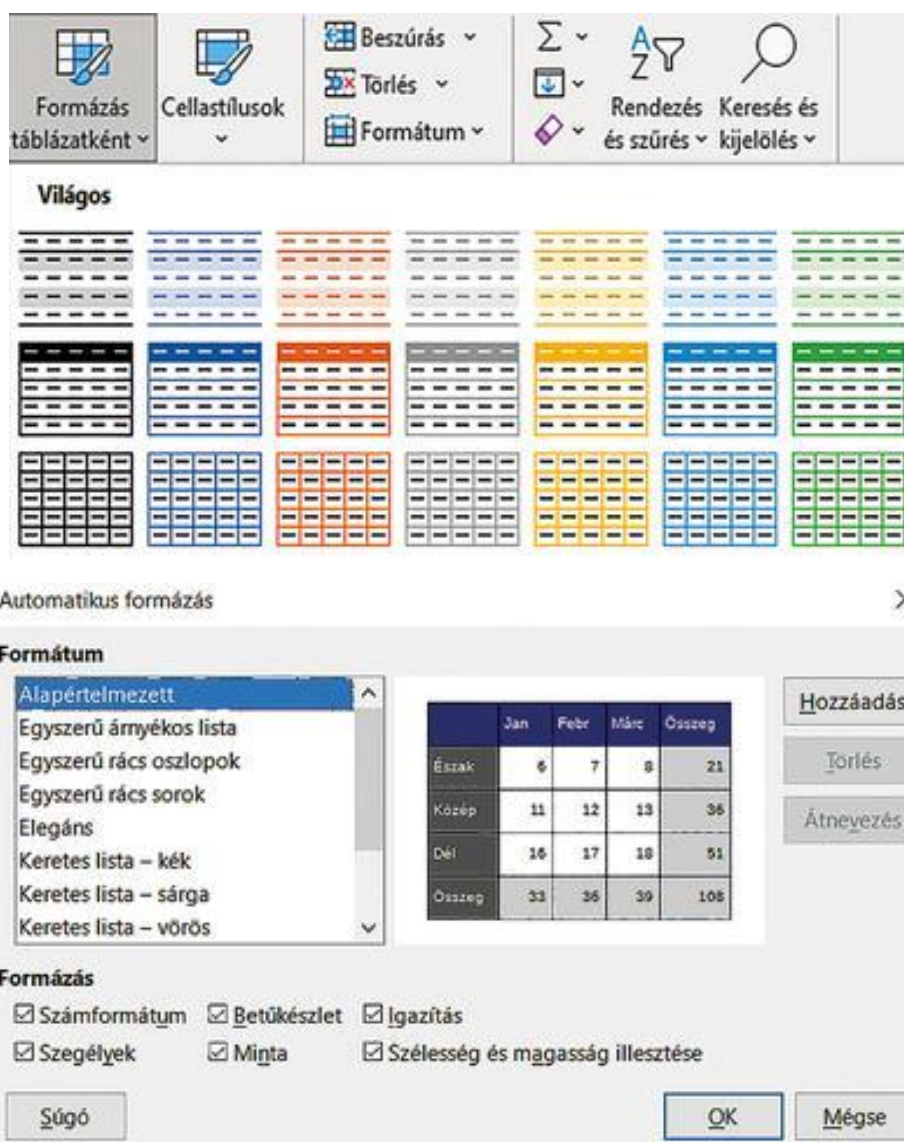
Formázás táblázatként ˅ Cellastílusok ˅ Beszúrás ˅ Törlés ˅ Formátum ˅ Σ ˅ Rendezés és szűrés ˅ Keresés és kijelölés ˅

Világos

Automatikus formázás

Formátum

Alapértelmezett
Egyszerű árnyékos lista
Egyszerű rács oszlopok
Egyszerű rács sorok
Elegáns
Keretes lista – kék
Keretes lista – sárga
Keretes lista – vörös

| | Jan | Febr | Márc | Összeg |
|---|---|---|---|---|
| Észak | 6 | 7 | 8 | 21 |
| Közép | 11 | 12 | 13 | 36 |
| Dél | 16 | 17 | 18 | 51 |
| Összeg | 33 | 36 | 39 | 108 |

Hozzáadás
Törlés
Átnevezés

Formázás

☑ Számformátum ☑ Betűkészlet ☑ Igazítás
☑ Szegélyek ☑ Minta ☑ Szélesség és magasság illesztése

Súgó OK Mégse